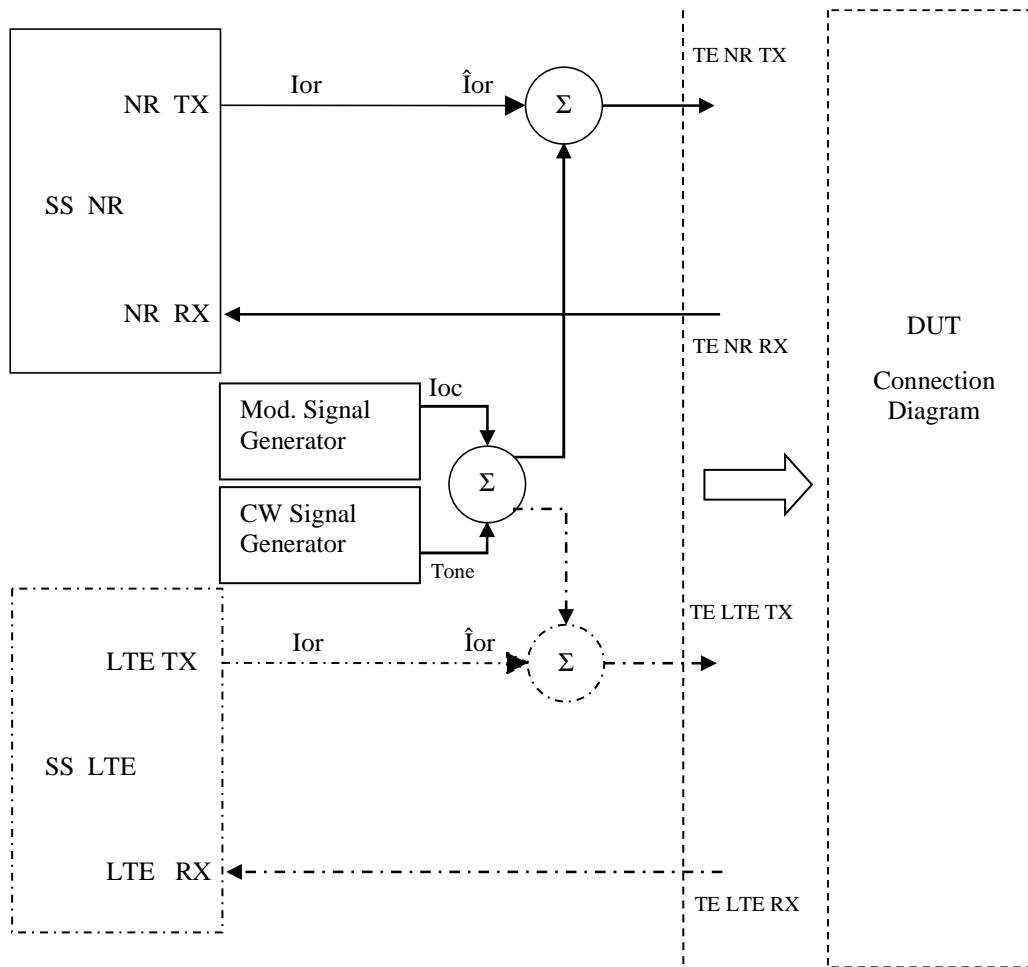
NR TX

SS NR

NR RX

Ior

Îor

$\Sigma$

TE NR TX

TE NR RX

DUT

Connection Diagram

Mod. Signal Generator

Ioc

$\Sigma$

CW Signal Generator

Tone

TE LTE TX

LTE TX

Ior

Îor

$\Sigma$

SS LTE

LTE RX

TE LTE RX